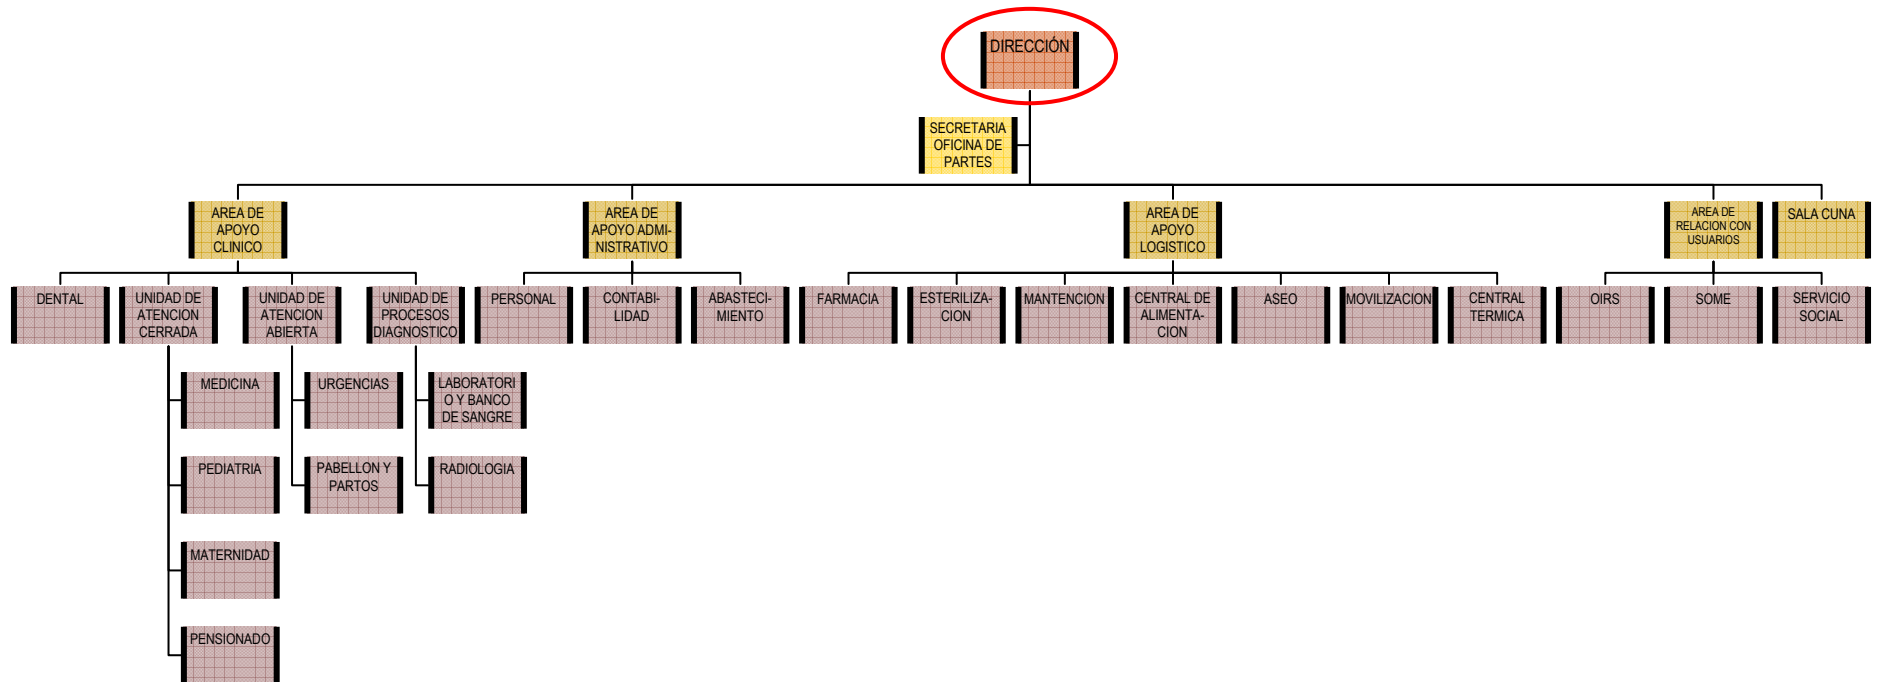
DIRECCIÓN

SECRETARIA OFICINA DE PARTES

AREA DE APOYO CLINICO

AREA DE APOYO ADMINISTRATIVO

AREA DE APOYO LOGISTICO

AREA DE RELACION CON USUARIOS

SALA CUNA

DENTAL

UNIDAD DE ATENCION CERRADA

UNIDAD DE ATENCION ABIERTA

UNIDAD DE PROCESOS DIAGNOSTICO

PERSONAL

CONTABILIDAD

ABASTECIMIENTO

FARMACIA

ESTERILIZACION

MANTENCION

CENTRAL DE ALIMENTACION

ASEO

MOVILIZACION

CENTRAL TERMICA

OIRS

SOME

SERVICIO SOCIAL

MEDICINA

PEDIATRIA

MATERNIDAD

PENSIONADO

URGENCIAS

PABELLON Y PARTOS

LABORATORIO Y BANCO DE SANGRE

RADIOLOGIA